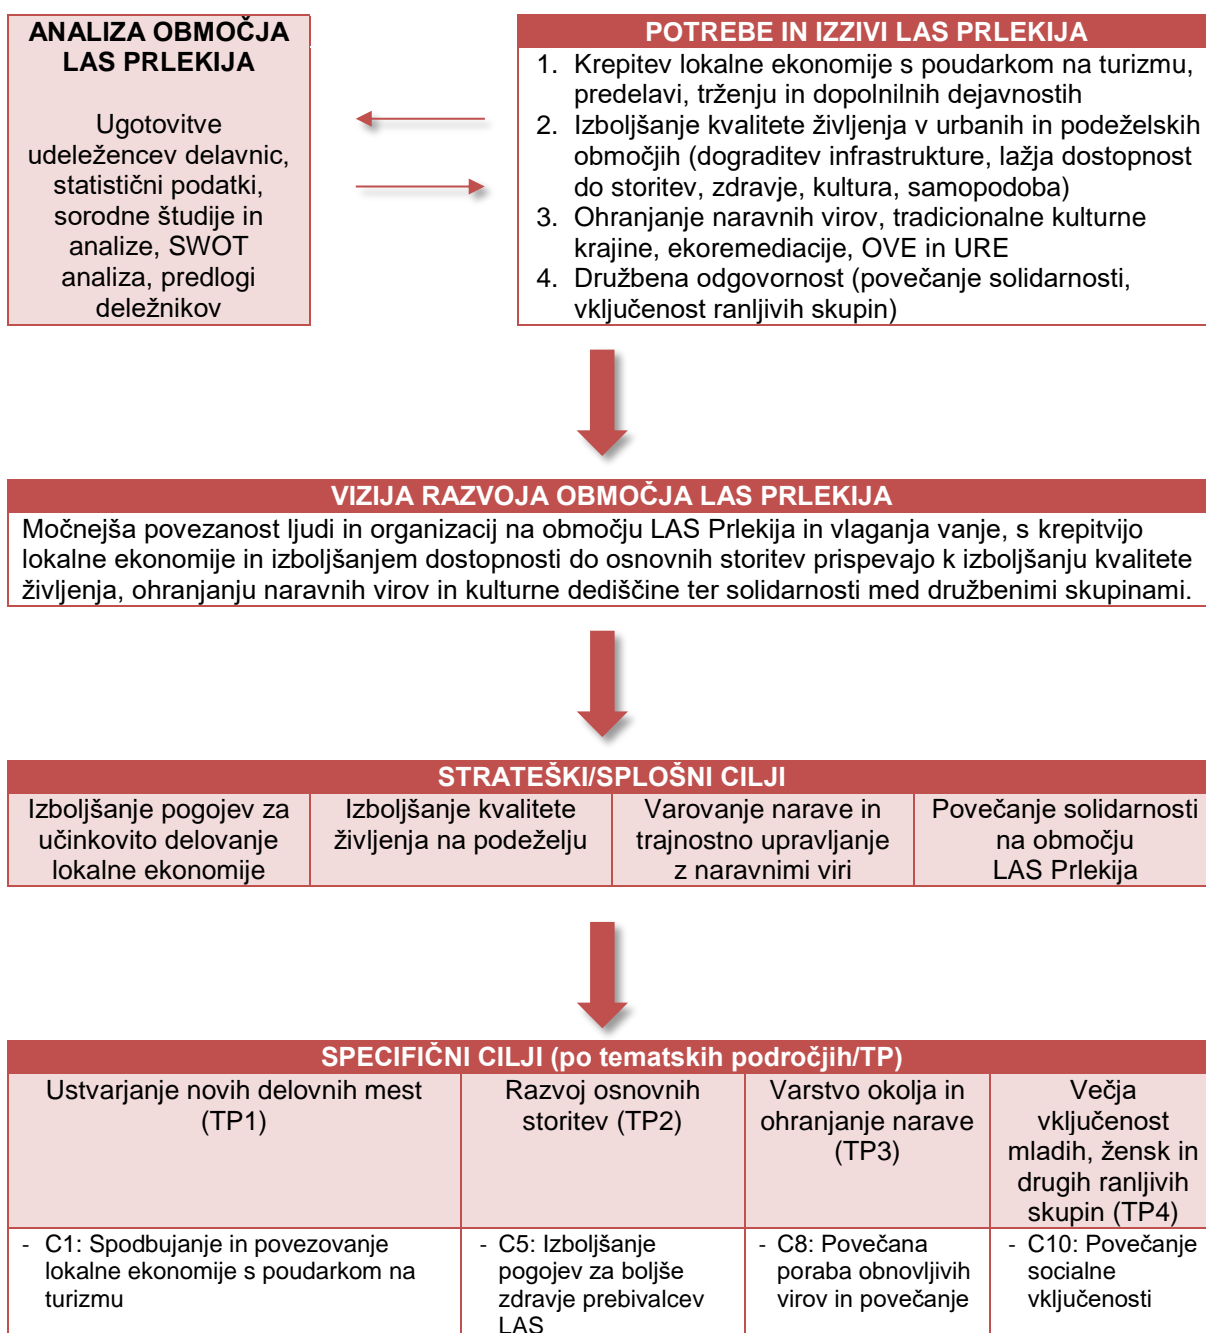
ANALIZA OBMOČJA LAS PRLEKIJA

Ugotovitve udeležencev delavnic, statistični podatki, sorodne študije in analize, SWOT analiza, predlogi deležnikov

POTREBE IN IZZIVI LAS PRLEKIJA

1. Krepitev lokalne ekonomije s poudarkom na turizmu, predelavi, trženju in dopolnilnih dejavnostih
2. Izboljšanje kvalitete življenja v urbanih in podeželskih območjih (dograditev infrastrukture, lažja dostopnost do storitev, zdravje, kultura, samopodoba)
3. Ohranjanje naravnih virov, tradicionalne kulturne krajine, ekoremediacije, OVE in URE
4. Družbena odgovornost (povečanje solidarnosti, vključenost ranljivih skupin)

VIZIJA RAZVOJA OBMOČJA LAS PRLEKIJA

Močnejša povezanost ljudi in organizacij na območju LAS Prlekija in vlaganja vanje, s krepitvijo lokalne ekonomije in izboljšanjem dostopnosti do osnovnih storitev prispevajo k izboljšanju kvalitete življenja, ohranjanju naravnih virov in kulturne dediščine ter solidarnosti med družbenimi skupinami.

STRATEŠKI/SPLOŠNI CILJI

| Izboljšanje pogojev za učinkovito delovanje lokalne ekonomije | Izboljšanje kvalitete življenja na podeželju | Varovanje narave in trajnostno upravljanje z naravnimi viri | Povečanje solidarnosti na območju LAS Prlekija |
|---|---|---|---|

SPECIFIČNI CILJI (po tematskih področjih/TP)

| Ustvarjanje novih delovnih mest (TP1) | Razvoj osnovnih storitev (TP2) | Varstvo okolja in ohranjanje narave (TP3) | Večja vključenost mladih, žensk in drugih ranljivih skupin (TP4) |
|---|---|---|---|
| - C1: Spodbujanje in povezovanje lokalne ekonomije s poudarkom na turizmu | - C5: Izboljšanje pogojev za boljše zdravje prebivalcev LAS | - C8: Povečana poraba obnovljivih virov in povečanje | - C10: Povečanje socialne vključenosti |